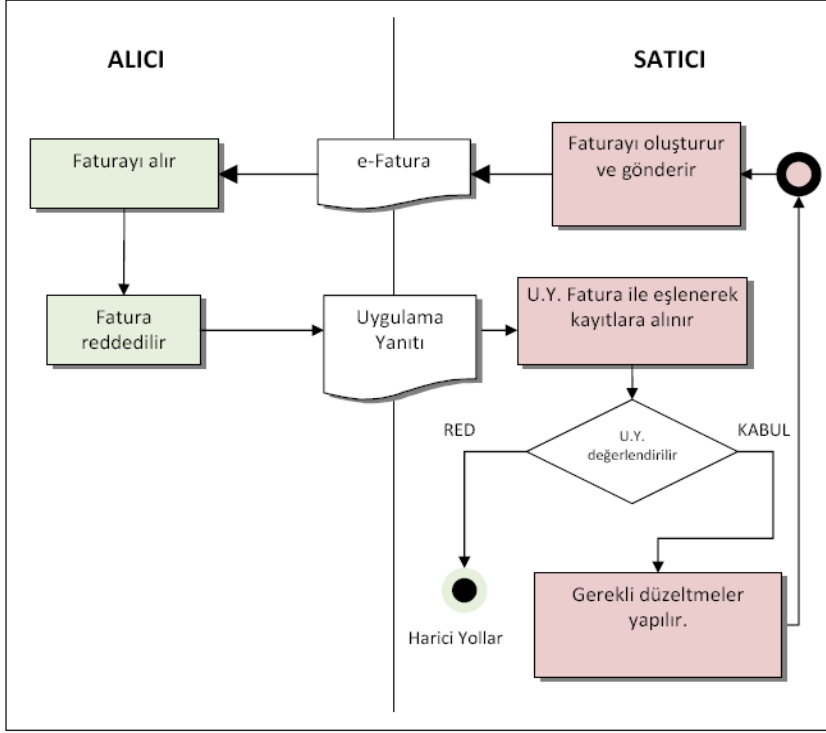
ALICI

SATICI

Faturayı alır

e-Fatura

Faturayı oluşturur ve gönderir

Fatura reddedilir

Uygulama Yanıtı

U.Y. Fatura ile eşlenerek kayıtlara alınır

RED

U.Y. değerlendirilir

KABUL

Harici Yollar

Gerekli düzeltmeler yapılır.